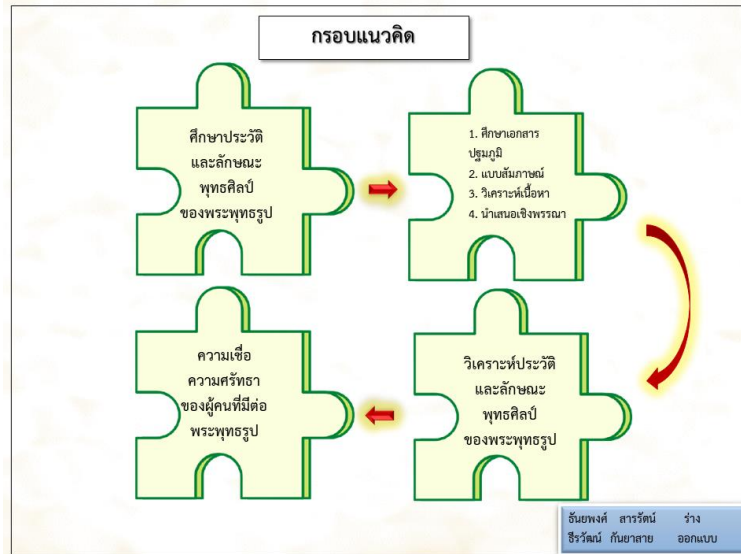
กรอบแนวคิด

ศึกษาประวัติ
และลักษณะ
พุทธศิลป์
ของพระพุทธรูป

1. ศึกษาเอกสาร
ปฐมภูมิ
2. แบบสัมภาษณ์
3. วิเคราะห์เนื้อหา
4. นำเสนอเชิงพรรณา

วิเคราะห์ประวัติ
และลักษณะ
พุทธศิลป์
ของพระพุทธรูป

ความเชื่อ
ความศรัทธา
ของผู้คนที่มีต่อ
พระพุทธรูป

ธันยพงศ์ สารรัตน์ ร่าง
ธีรวัฒน์ กันยาสาย ออกแบบ